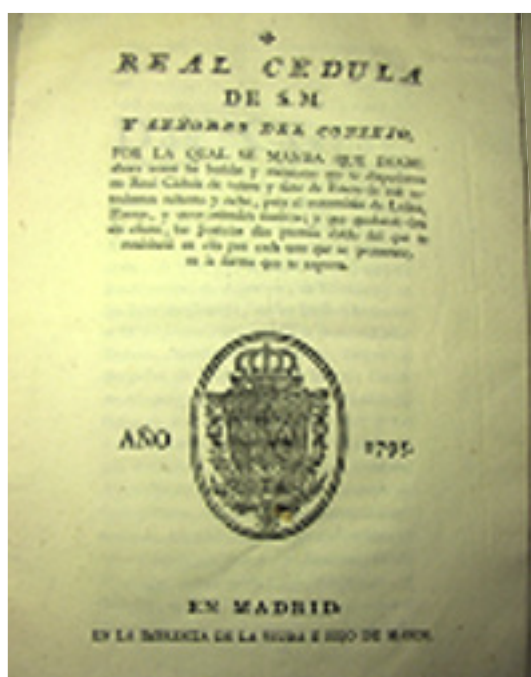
REAL CEDULA
DE S.M.
Y SEÑORES DEL CONSEJO,

POR LA QUAL SE MANDA QUE DESDE ahora cesen los bailes y reuniones que se dispusieron en Real Cédula de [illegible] y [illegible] de Enero de mil setecientos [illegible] y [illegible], para el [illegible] de Lobos, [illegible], y otros animales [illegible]; y que quedando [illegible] sin efecto, las Justicias den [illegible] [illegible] del que se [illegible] en ella por cada uno que se presente, en la forma que se expresa.

AÑO 1795.

EN MADRID.
EN LA IMPRENTA DE LA VIUDA E HIJO DE MARIN.